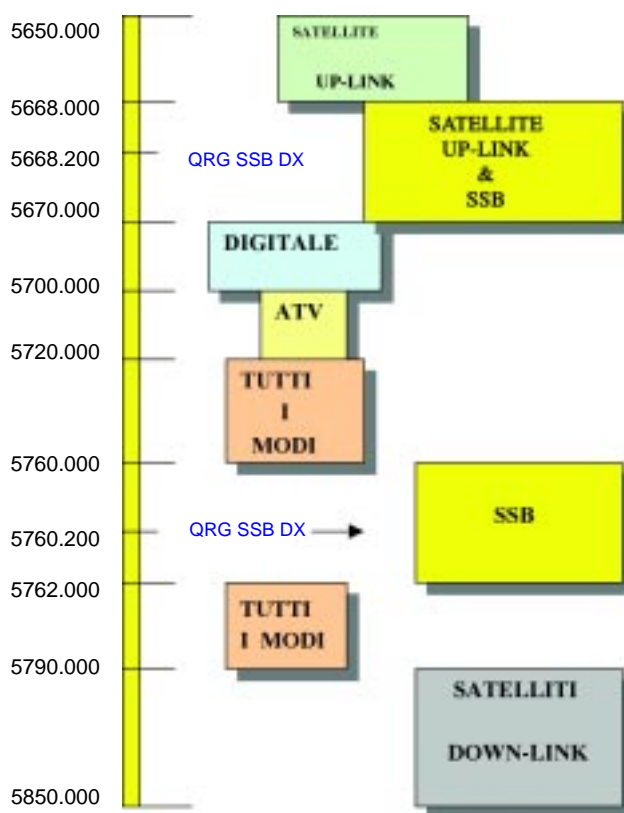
5650.000

SATELLITE

UP-LINK

5668.000

SATELLITE UP-LINK & SSB

5668.200

QRG SSB DX

5670.000

DIGITALE

5700.000

ATV

5720.000

TUTTI I MODI

5760.000

SSB

QRG SSB DX

5760.200

5762.000

TUTTI I MODI

5790.000

SATELLITI

DOWN-LINK

5850.000